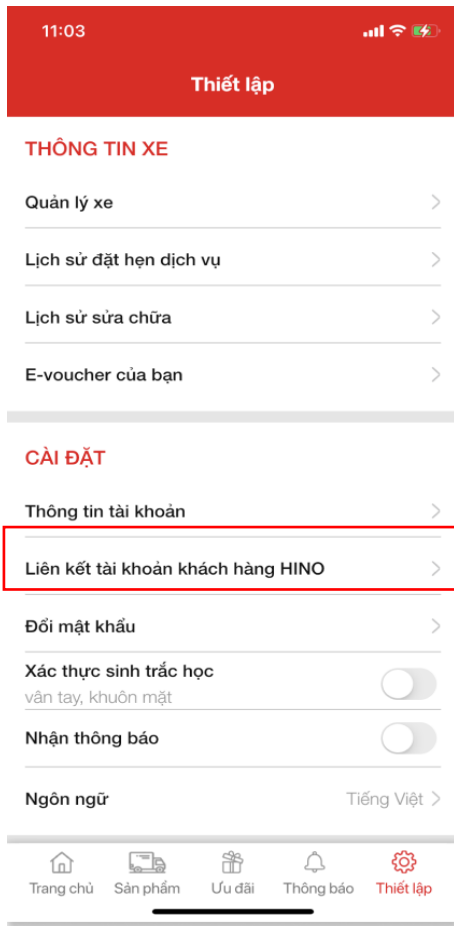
11:03

Thiết lập

THÔNG TIN XE

Quản lý xe

Lịch sử đặt hẹn dịch vụ

Lịch sử sửa chữa

E-voucher của bạn

CÀI ĐẶT

Thông tin tài khoản

Liên kết tài khoản khách hàng HINO

Đổi mật khẩu

Xác thực sinh trắc học
vân tay, khuôn mặt

Nhận thông báo

Ngôn ngữ
Tiếng Việt

Trang chủ
Sản phẩm
Ưu đãi
Thông báo
Thiết lập